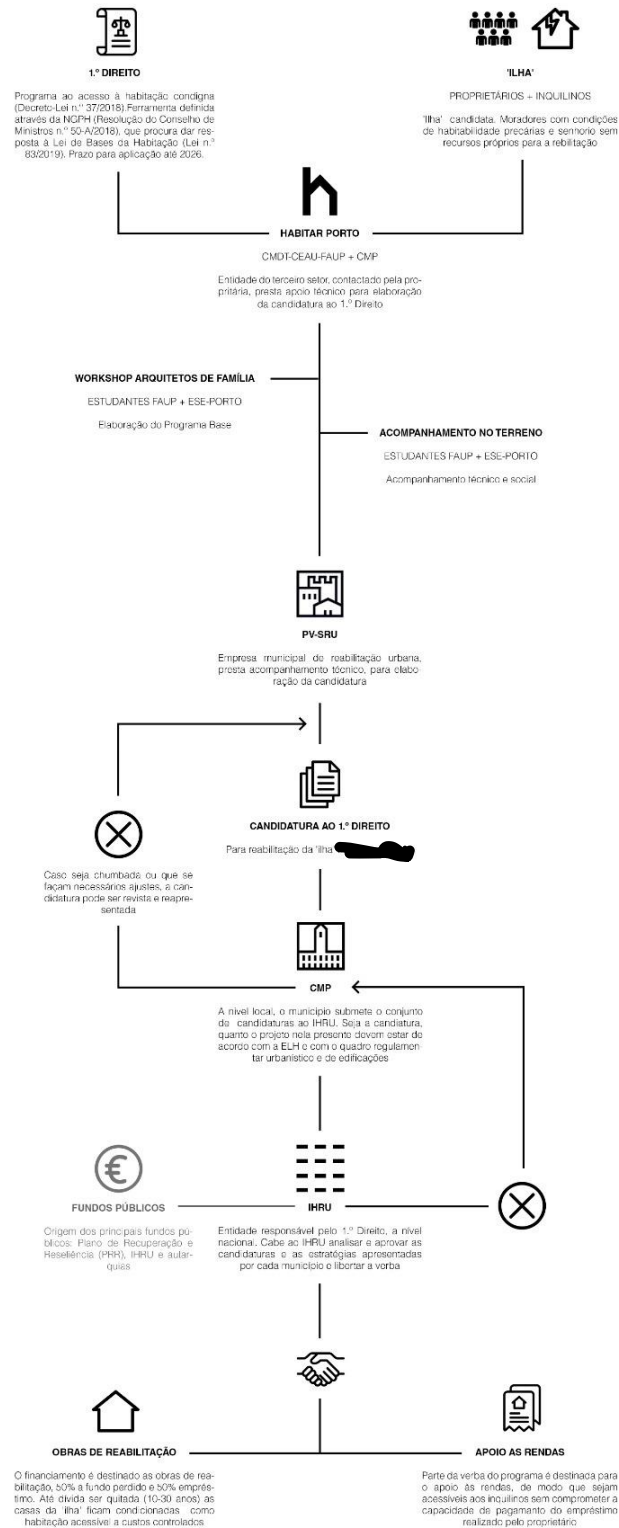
1.º DIREITO

Programa ao acesso à habitação condigna (Decreto-Lei n.º 37/2018). Ferramenta definida através da NGPH (Resolução do Conselho de Ministros n.º 50-A/2018), que procura dar resposta à Lei de Bases da Habitação (Lei n.º 83/2019). Prazo para aplicação até 2026.

'ILHA'

PROPRIETÁRIOS + INQUILINOS

'Ilha' candidata. Moradores com condições de habitabilidade precárias e senhorio sem recursos próprios para a rebilitação

HABITAR PORTO

CMDT-CEAU-FAUP + CMP

Entidade do terceiro setor, contactado pela proprietária, presta apoio técnico para elaboração da candidatura ao 1.º Direito

WORKSHOP ARQUITETOS DE FAMÍLIA

ESTUDANTES FAUP + ESE-PORTO

Elaboração do Programa Base

ACOMPANHAMENTO NO TERRENO

ESTUDANTES FAUP + ESE-PORTO

Acompanhamento técnico e social

PV-SRU

Empresa municipal de reabilitação urbana, presta acompanhamento técnico, para elaboração da candidatura

CANDIDATURA AO 1.º DIREITO

Para reabilitação da 'ilha' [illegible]

Caso seja chumbada ou que se façam necessários ajustes, a candidatura pode ser revista e reapresentada

CMP

A nível local, o município submete o conjunto de candidaturas ao IHRU. Seja a candiatura, quanto o projeto nela presente devem estar de acordo com a ELH e com o quadro regulamentar urbanístico e de edificações

FUNDOS PÚBLICOS

Origem dos principais fundos públicos: Plano de Recuperação e Resiliência (PRR), IHRU e autarquias

IHRU

Entidade responsável pelo 1.º Direito, a nível nacional. Cabe ao IHRU analisar e aprovar as candidaturas e as estratégias apresentadas por cada município e libertar a verba

OBRAS DE REABILITAÇÃO

O financiamento é destinado as obras de reabilitação, 50% a fundo perdido e 50% empréstimo. Até dívida ser quitada (10-30 anos) as casas da 'ilha' ficam condicionadas como habitação acessível a custos controlados

APOIO AS RENDAS

Parte da verba do programa é destinada para o apoio às rendas, de modo que sejam acessíveis aos inquilinos sem comprometer a capacidade de pagamanto do empréstimo realizado pelo proprietário